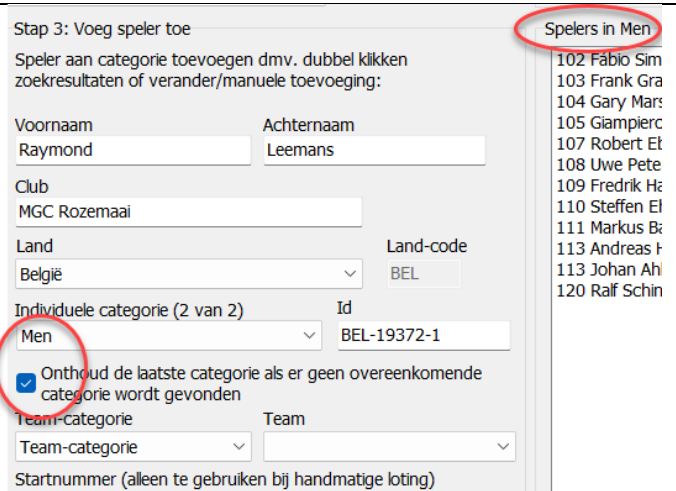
Stap 3: Voeg speler toe

Speler aan categorie toevoegen dmv. dubbel klikken zoekresultaten of verander/manuele toevoeging:

Voornaam
Raymond

Achternaam
Leemans

Club
MGC Rozemaai

Land
België

Land-code
BEL

Individuele categorie (2 van 2)
Men

Id
BEL-19372-1

Onthoud de laatste categorie als er geen overeenkomende categorie wordt gevonden

Team-categorie
Team-categorie

Team

Startnummer (alleen te gebruiken bij handmatige loting)

Spelers in Men
102 Fàbio Sim
103 Frank Gra
104 Gary Mars
105 Giampierc
107 Robert Eb
108 Uwe Pete
109 Fredrik Ha
110 Steffen Eh
111 Markus Ba
113 Andreas H
113 Johan Ahl
120 Ralf Schin